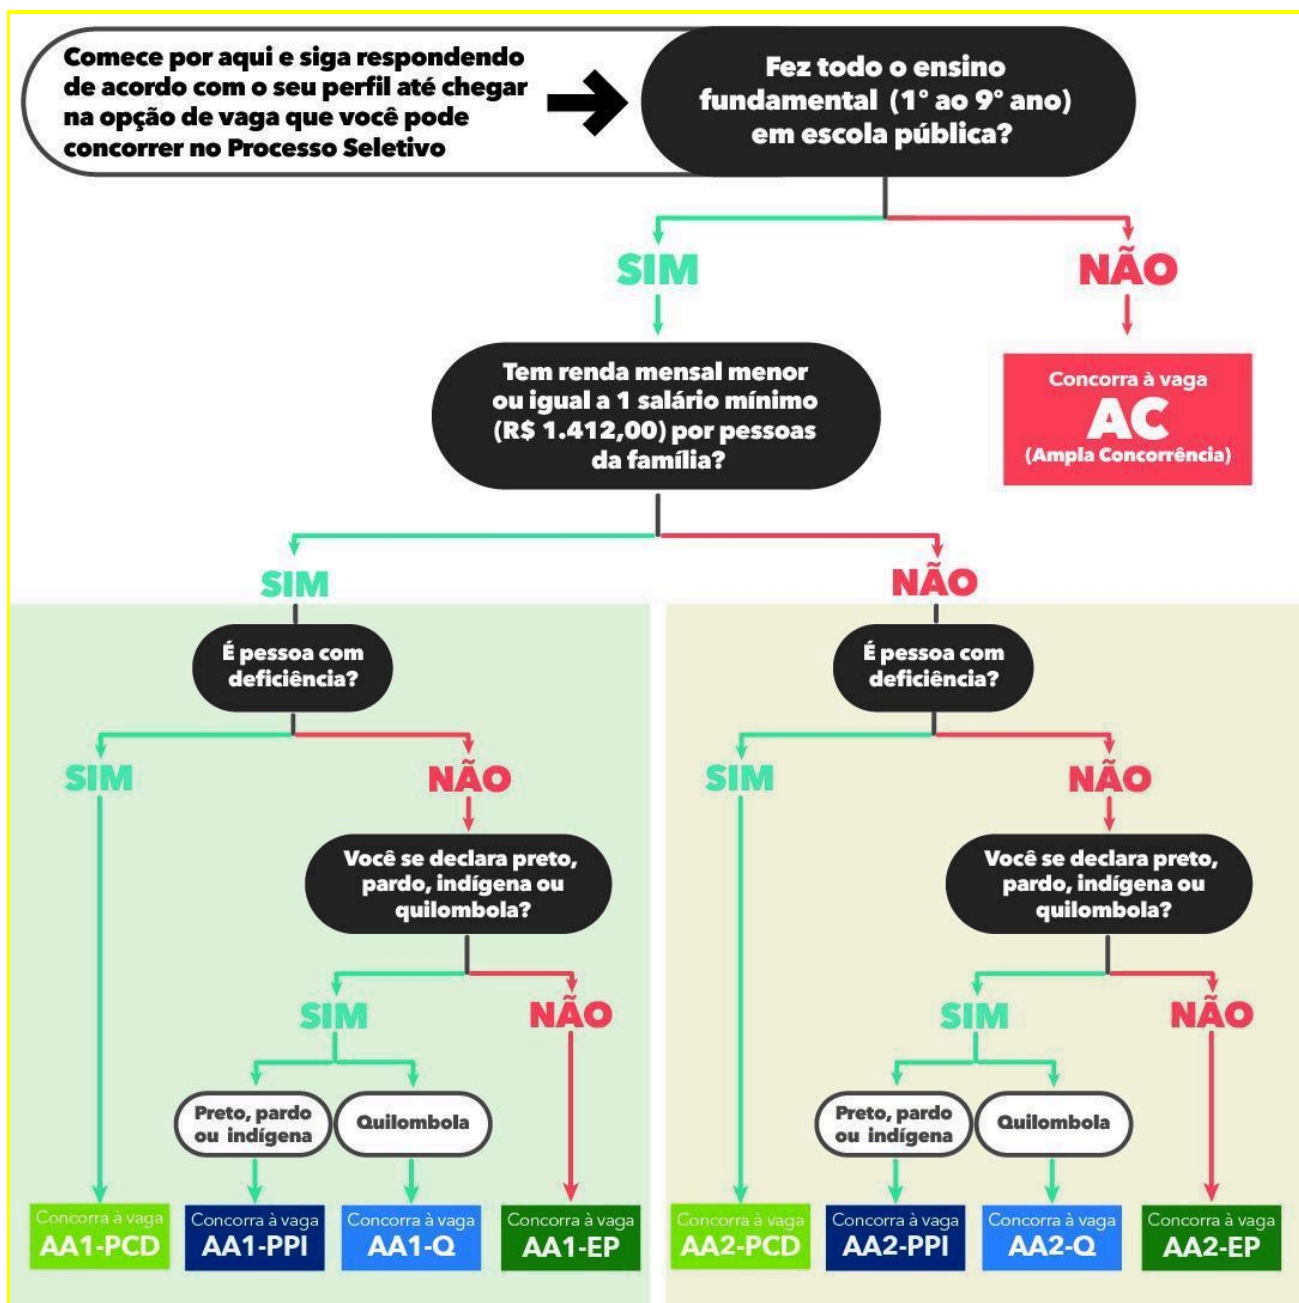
Comece por aqui e siga respondendo de acordo com o seu perfil até chegar na opção de vaga que você pode concorrer no Processo Seletivo

Fez todo o ensino fundamental (1° ao 9° ano) em escola pública?

SIM

NÃO

Concorra à vaga
AC
(Ampla Concorrência)

Tem renda mensal menor ou igual a 1 salário mínimo (R$ 1.412,00) por pessoas da família?

SIM

NÃO

É pessoa com deficiência?

SIM

NÃO

Você se declara preto, pardo, indígena ou quilombola?

SIM

NÃO

Preto, pardo ou indígena

Quilombola

Concorra à vaga
AA1-PCD

Concorra à vaga
AA1-PPI

Concorra à vaga
AA1-Q

Concorra à vaga
AA1-EP

É pessoa com deficiência?

SIM

NÃO

Você se declara preto, pardo, indígena ou quilombola?

SIM

NÃO

Preto, pardo ou indígena

Quilombola

Concorra à vaga
AA2-PCD

Concorra à vaga
AA2-PPI

Concorra à vaga
AA2-Q

Concorra à vaga
AA2-EP